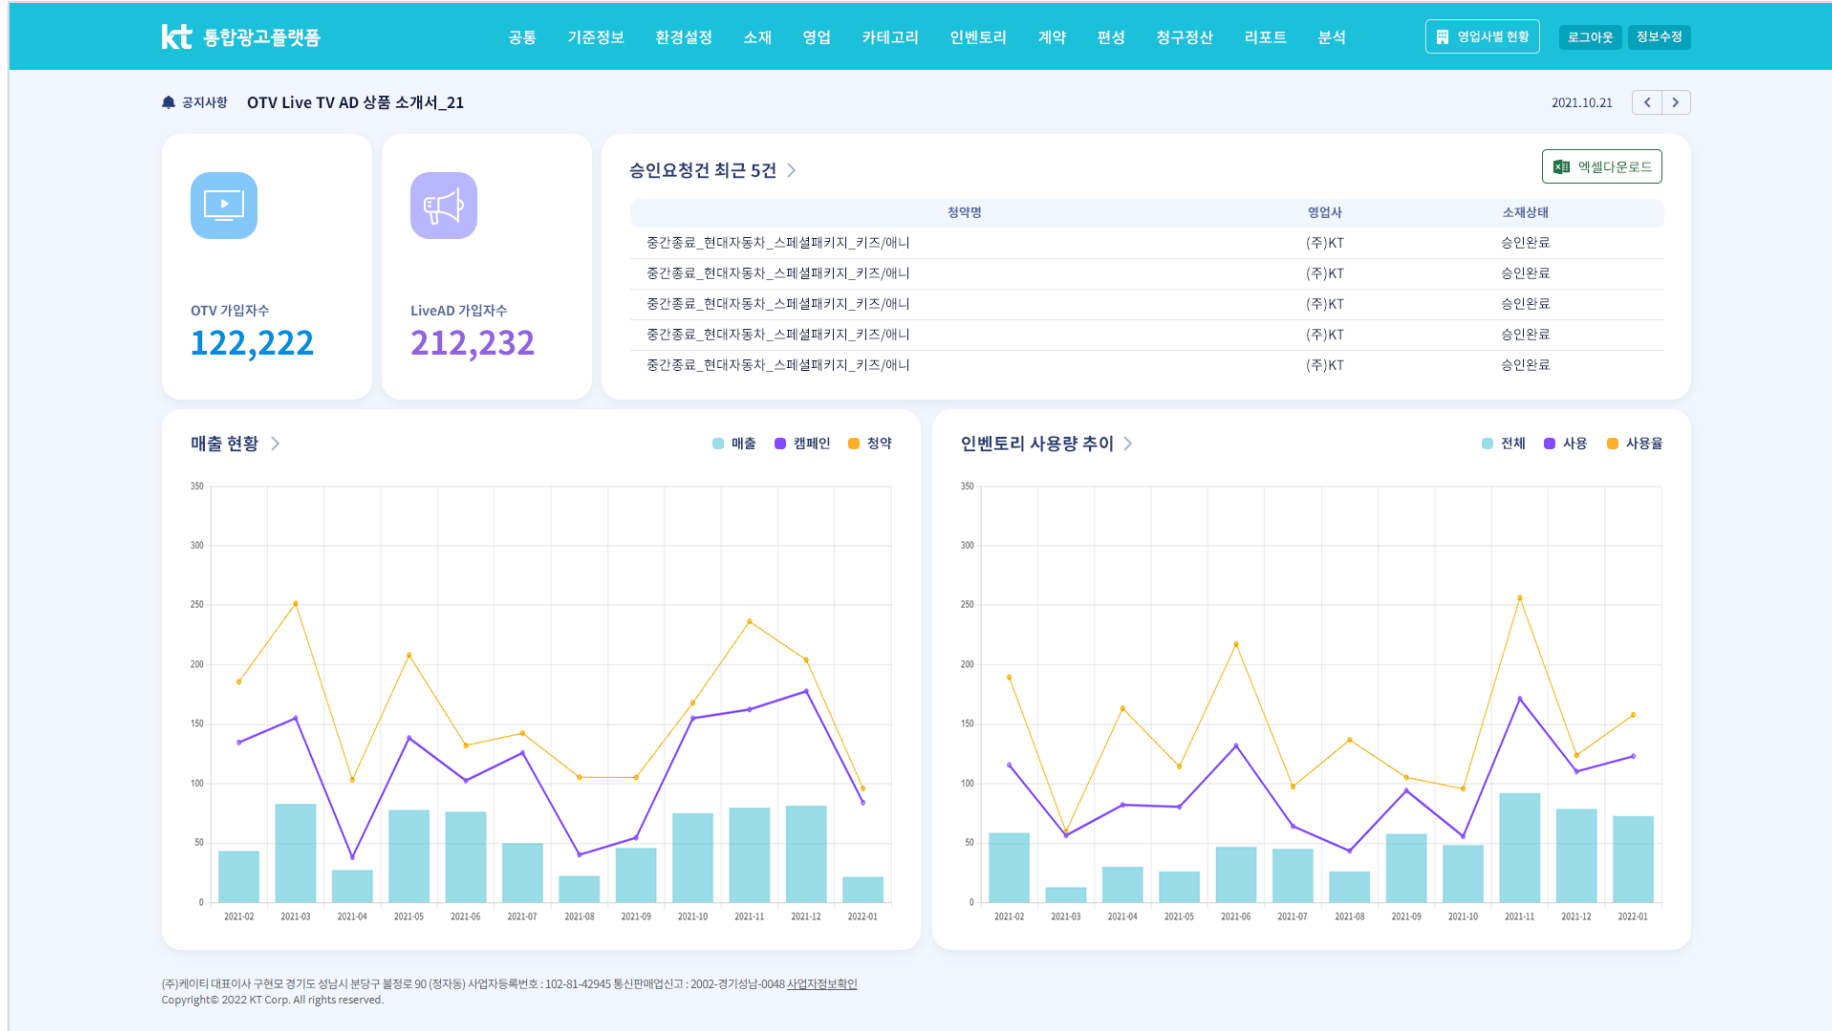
kt 통합광고플랫폼

공통 기준정보 환경설정 소재 영업 카테고리 인벤토리 계약 편성 청구정산 리포트 분석

영업사별 현황 로그아웃 정보수정

공지사항 OTV Live TV AD 상품 소개서_21

2021.10.21

OTV 가입자수
122,222

LiveAD 가입자수
212,232

승인요청건 최근 5건 >

엑셀다운로드

| 청약명 | 영업사 | 소재상태 |
|---|---|---|
| 중간종료_현대자동차_스페셜패키지_키즈/애니 | (주)KT | 승인완료 |
| 중간종료_현대자동차_스페셜패키지_키즈/애니 | (주)KT | 승인완료 |
| 중간종료_현대자동차_스페셜패키지_키즈/애니 | (주)KT | 승인완료 |
| 중간종료_현대자동차_스페셜패키지_키즈/애니 | (주)KT | 승인완료 |
| 중간종료_현대자동차_스페셜패키지_키즈/애니 | (주)KT | 승인완료 |

매출 현황 >

매출 캠페인 청약

350 300 250 200 150 100 50 0

2021-02 2021-03 2021-04 2021-05 2021-06 2021-07 2021-08 2021-09 2021-10 2021-11 2021-12 2022-01

인벤토리 사용량 추이 >

전체 사용 사용율

350 300 250 200 150 100 50 0

2021-02 2021-03 2021-04 2021-05 2021-06 2021-07 2021-08 2021-09 2021-10 2021-11 2021-12 2022-01

(주)케이티 대표이사 구현모 경기도 성남시 분당구 불정로 90 (정자동) 사업자등록번호 : 102-81-42945 통신판매업신고 : 2002-경기성남-0048 사업자정보확인
Copyright© 2022 KT Corp. All rights reserved.